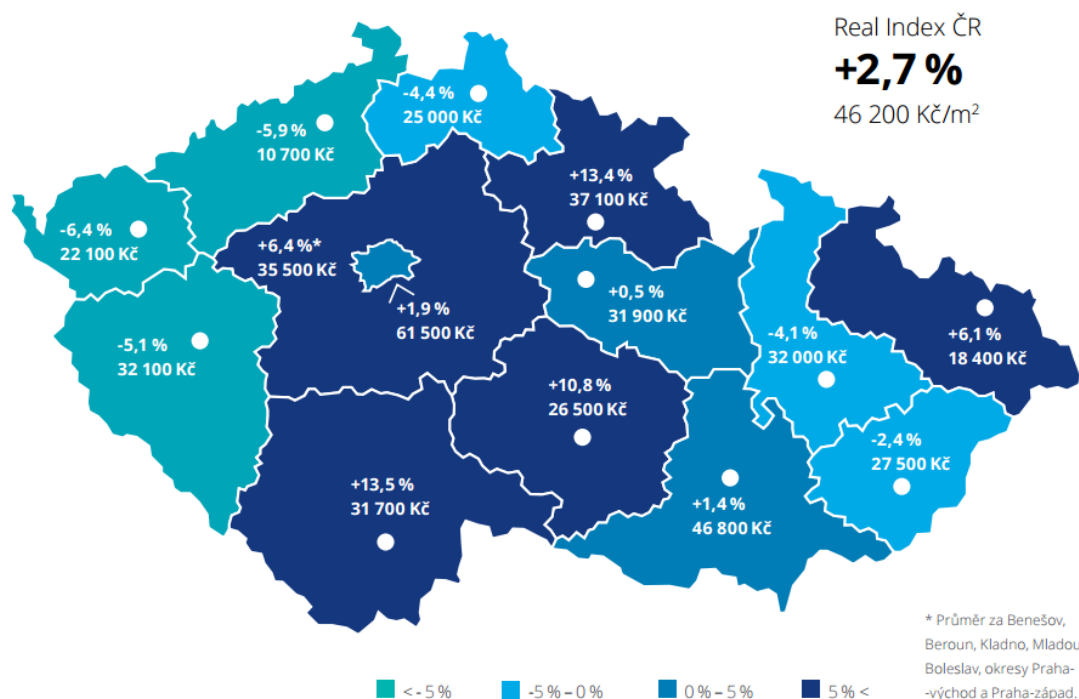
Real Index ČR
+2,7 %
46 200 Kč/m²

-4,4 %
25 000 Kč

-5,9 %
10 700 Kč

+13,4 %
37 100 Kč

-6,4 %
22 100 Kč

+6,4 %*
35 500 Kč

+1,9 %
61 500 Kč

+0,5 %
31 900 Kč

-4,1 %
32 000 Kč

+6,1 %
18 400 Kč

-5,1 %
32 100 Kč

+10,8 %
26 500 Kč

-2,4 %
27 500 Kč

+13,5 %
31 700 Kč

+1,4 %
46 800 Kč

* Průměr za Benešov, Beroun, Kladno, Mladou Boleslav, okresy Praha-východ a Praha-západ.

< -5 %
-5 % – 0 %
0 % – 5 %
5 % <